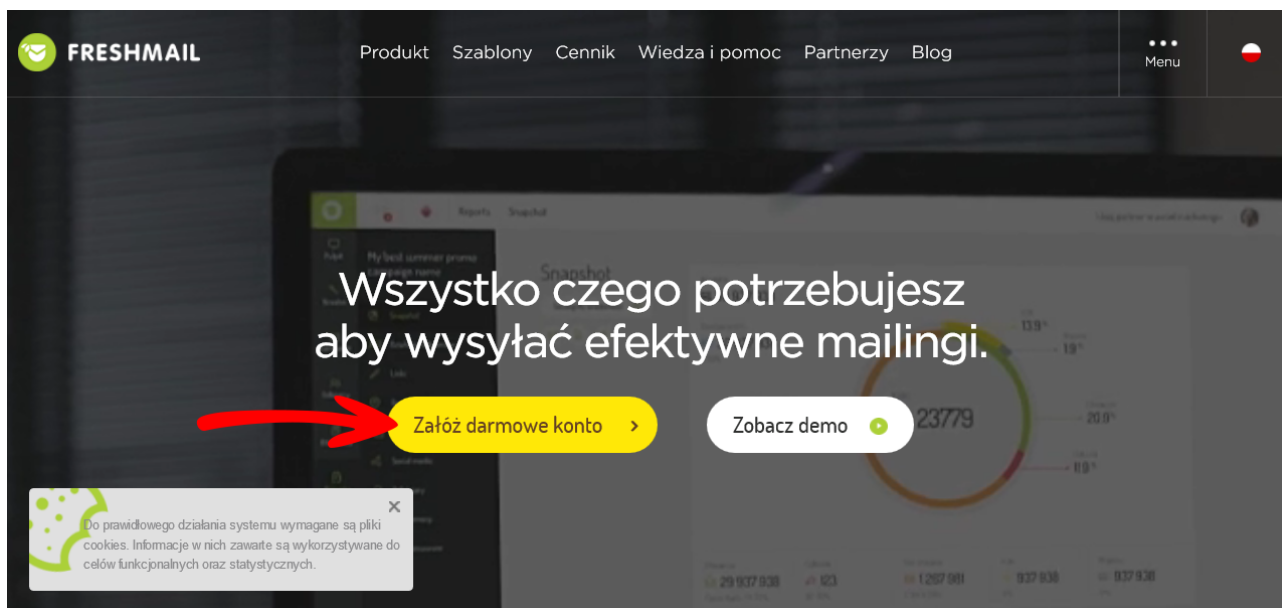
FRESHMAIL

Produkt Szablony Cennik Wiedza i pomoc Partnerzy Blog

Menu

Wszystko czego potrzebujesz aby wysyłać efektywne mailingi.

Załóż darmowe konto >

Zobacz demo

Do prawidłowego działania systemu wymagane są pliki cookies. Informacje w nich zawarte są wykorzystywane do celów funkcjonalnych oraz statystycznych.